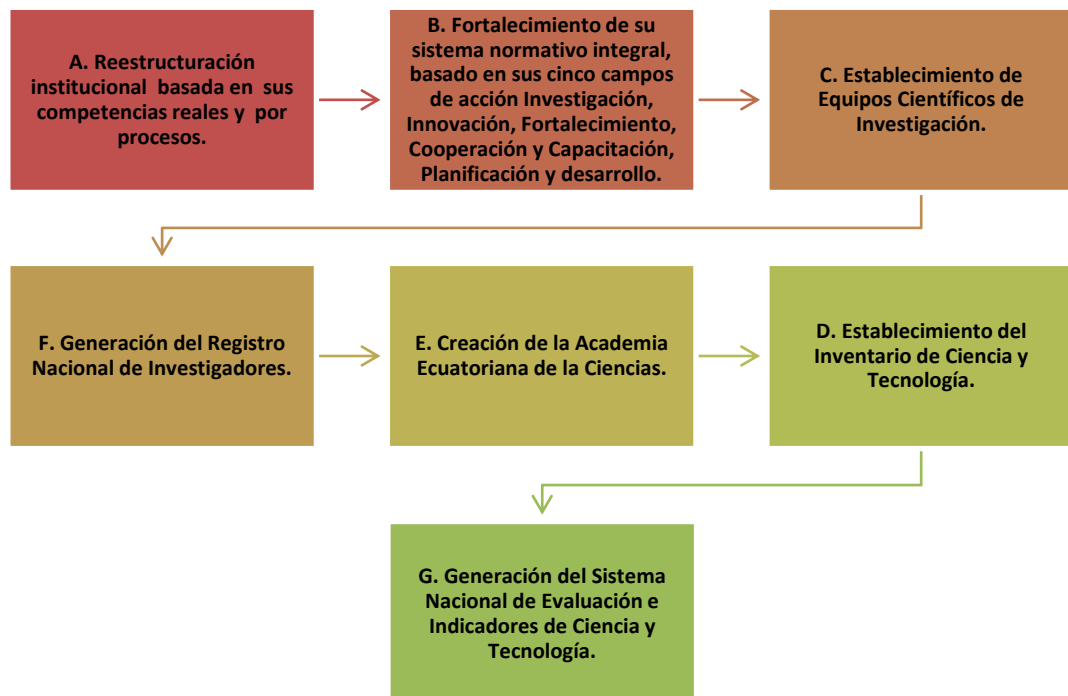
A. Reestructuración institucional basada en sus competencias reales y por procesos.

B. Fortalecimiento de su sistema normativo integral, basado en sus cinco campos de acción Investigación, Innovación, Fortalecimiento, Cooperación y Capacitación, Planificación y desarrollo.

C. Establecimiento de Equipos Científicos de Investigación.

F. Generación del Registro Nacional de Investigadores.

E. Creación de la Academia Ecuatoriana de la Ciencias.

D. Establecimiento del Inventario de Ciencia y Tecnología.

G. Generación del Sistema Nacional de Evaluación e Indicadores de Ciencia y Tecnología.